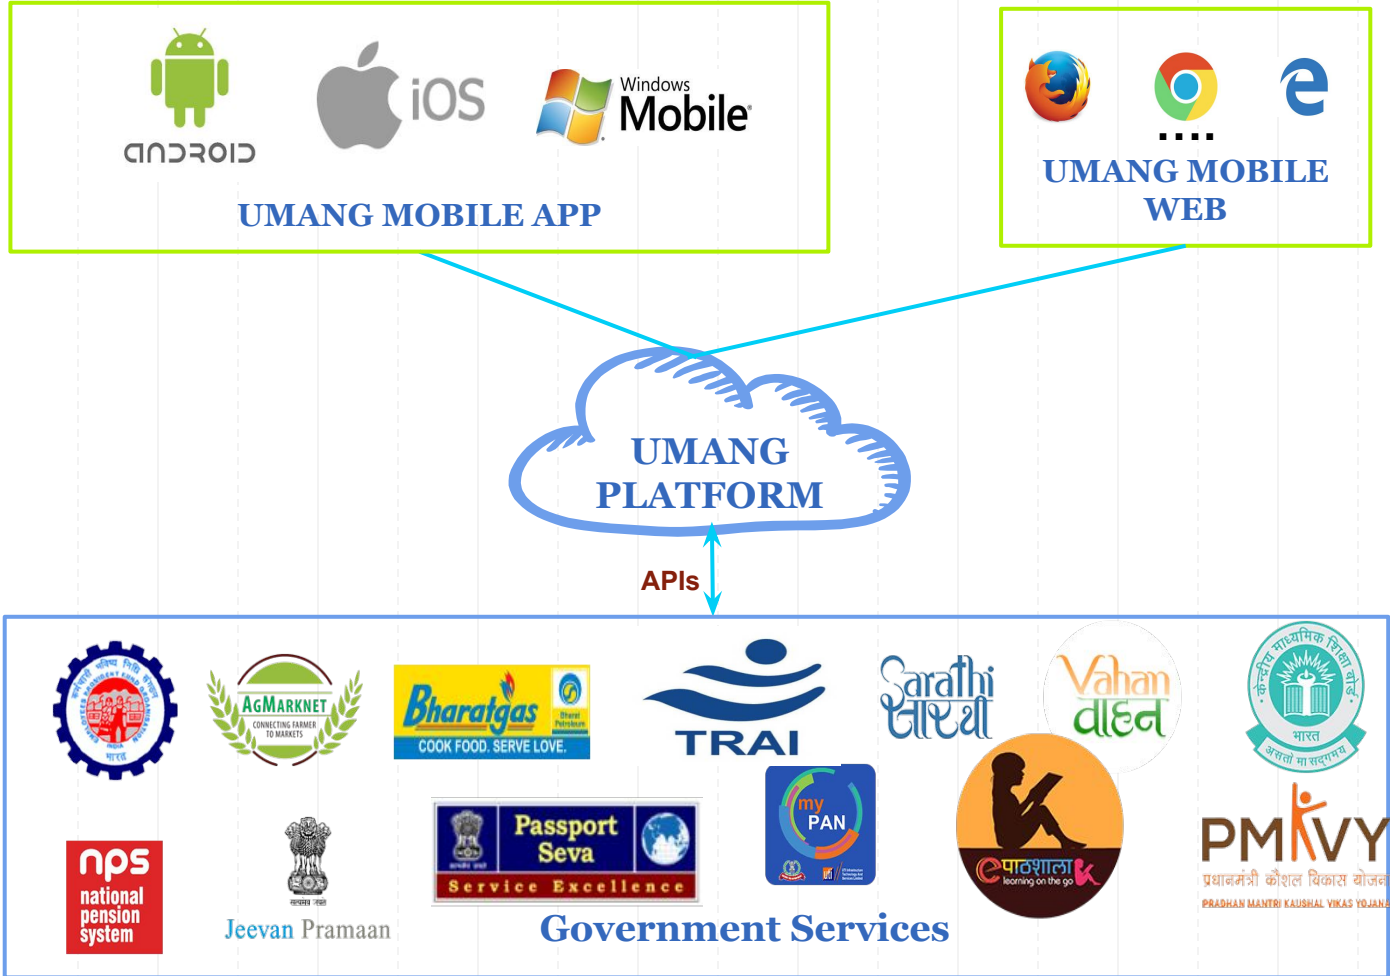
ANDROID iOS Windows Mobile

UMANG MOBILE APP

UMANG MOBILE WEB

UMANG PLATFORM

APIs

भारत

AGMARKNET CONNECTING FARMER TO MARKETS

Bharatgas Bharat Petroleum COOK FOOD. SERVE LOVE.

TRAI

Sarathi सारथी

Vahan वाहन

केन्द्रीय माध्यमिक शिक्षा बोर्ड भारत असतो मा सद्गमय

nps national pension system

सत्यमेव जयते Jeevan Pramaan

Passport Seva Service Excellence

my PAN

e पाठशाला learning on the go

PMKVY प्रधानमंत्री कौशल विकास योजना PRADHAN MANTRI KAUSHAL VIKAS YOJANA

Government Services